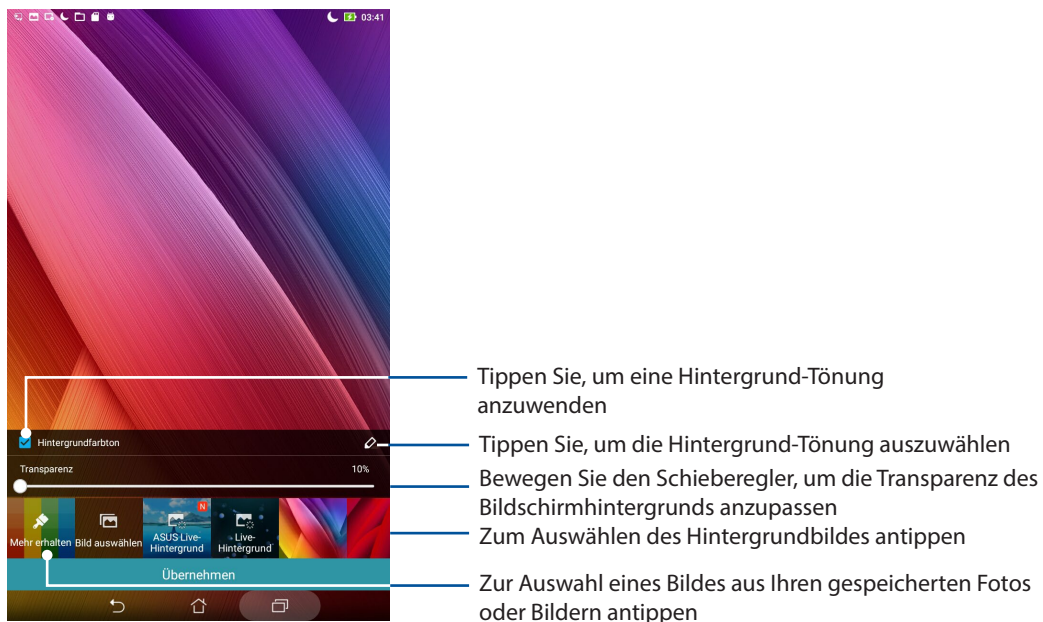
03:41

Hintergrundfarbton

Transparenz

10%

Mehr erhalten

Bild auswählen

N

ASUS Live-Hintergrund

Live-Hintergrund

Übernehmen

Tippen Sie, um eine Hintergrund-Tönung anzuwenden

Tippen Sie, um die Hintergrund-Tönung auszuwählen

Bewegen Sie den Schieberegler, um die Transparenz des Bildschirmhintergrunds anzupassen

Zum Auswählen des Hintergrundbildes antippen

Zur Auswahl eines Bildes aus Ihren gespeicherten Fotos oder Bildern antippen